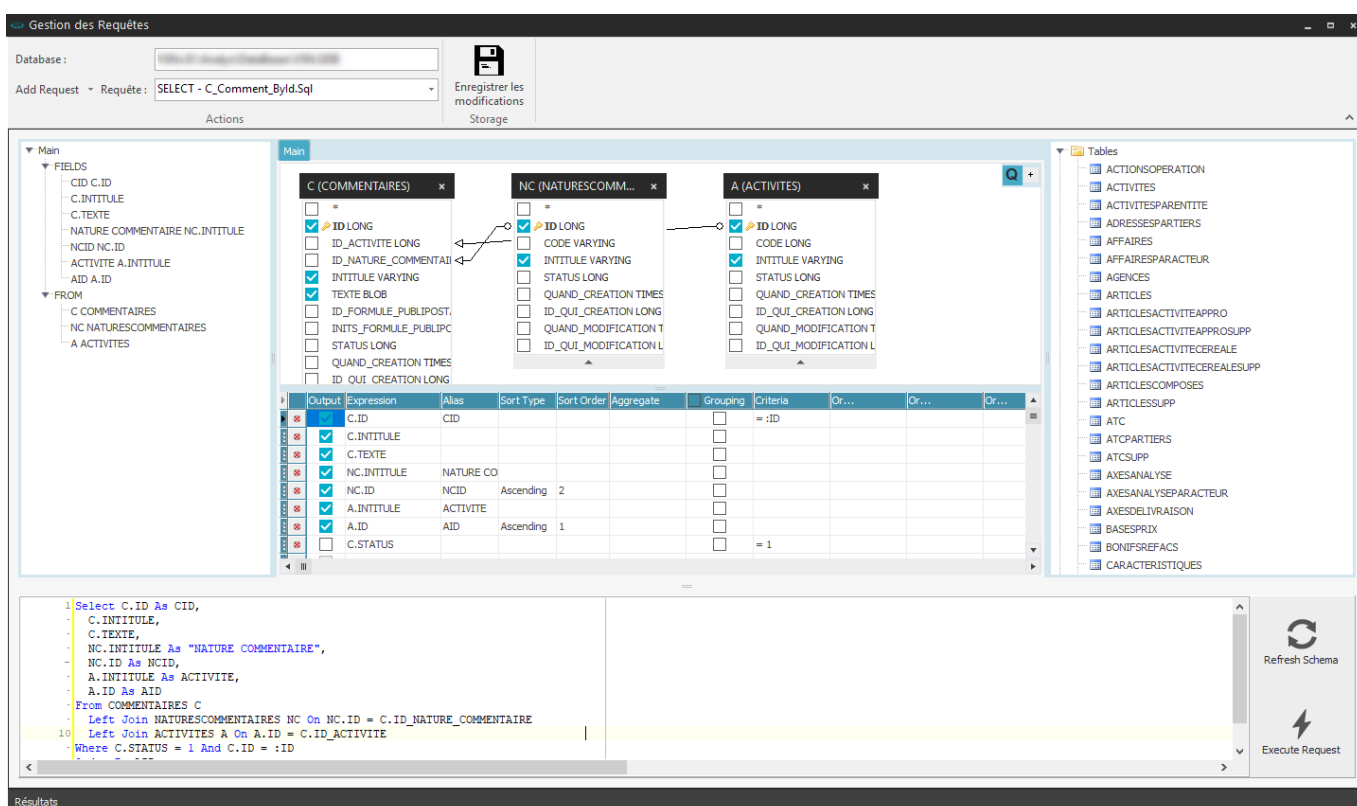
Gestion des Requêtes

Database : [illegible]

Add Request Requête : SELECT - C_Comment_ById.Sql

Actions

Enregistrer les modifications

Storage

Main
FIELDS
CID C.ID
C.INTITULE
C.TEXTE
NATURE COMMENTAIRE NC.INTITULE
NCID NC.ID
ACTIVITE A.INTITULE
AID A.ID
FROM
C COMMENTAIRES
NC NATURESCOMMENTAIRES
A ACTIVITES

Main

C (COMMENTAIRES)
*
ID LONG
ID_ACTIVITE LONG
ID_NATURE_COMMENTAI
INTITULE VARYING
TEXTE BLOB
ID_FORMULE_PUBLIPOST
INITS_FORMULE_PUBLIPO
STATUS LONG
QUAND_CREATION TIMES
ID_QUI_CREATION LONG

NC (NATURESCOMM...
*
ID LONG
CODE VARYING
INTITULE VARYING
STATUS LONG
QUAND_CREATION TIMES
ID_QUI_CREATION LONG
QUAND_MODIFICATION T
ID_QUI_MODIFICATION L

A (ACTIVITES)
*
ID LONG
CODE LONG
INTITULE VARYING
STATUS LONG
QUAND_CREATION TIMES
ID_QUI_CREATION LONG
QUAND_MODIFICATION T
ID_QUI_MODIFICATION L

| Output | Expression | Alias | Sort Type | Sort Order | Aggregate | Grouping | Criteria | Or... | Or... | Or... |
|---|---|---|---|---|---|---|---|---|---|---|
| | C.ID | CID | | | | | = :ID | | | |
| | C.INTITULE | | | | | | | | | |
| | C.TEXTE | | | | | | | | | |
| | NC.INTITULE | NATURE CO | | | | | | | | |
| | NC.ID | NCID | Ascending | 2 | | | | | | |
| | A.INTITULE | ACTIVITE | | | | | | | | |
| | A.ID | AID | Ascending | 1 | | | | | | |
| | C.STATUS | | | | | | = 1 | | | |

Tables
ACTIONSOPERATION
ACTIVITES
ACTIVITESPARENTITE
ADRESSESPARTIERS
AFFAIRES
AFFAIRESPARACTEUR
AGENCES
ARTICLES
ARTICLESACTIVITEAPPRO
ARTICLESACTIVITEAPPROSUPP
ARTICLESACTIVITECEREALE
ARTICLESACTIVITECEREALESUPP
ARTICLESCOMPOSES
ARTICLESSUPP
ATC
ATCPARTIERS
ATCSUPP
AXESANALYSE
AXESANALYSEPARACTEUR
AXESDELIVRAISON
BASESPRIX
BONIFSREFACS
CARACTERISTIQUES

1 Select C.ID As CID,
C.INTITULE,
C.TEXTE,
NC.INTITULE As "NATURE COMMENTAIRE",
NC.ID As NCID,
A.INTITULE As ACTIVITE,
A.ID As AID
From COMMENTAIRES C
Left Join NATURESCOMMENTAIRES NC On NC.ID = C.ID_NATURE_COMMENTAIRE
10 Left Join ACTIVITES A On A.ID = C.ID_ACTIVITE
Where C.STATUS = 1 And C.ID = :ID

Refresh Schema

Execute Request

Résultats